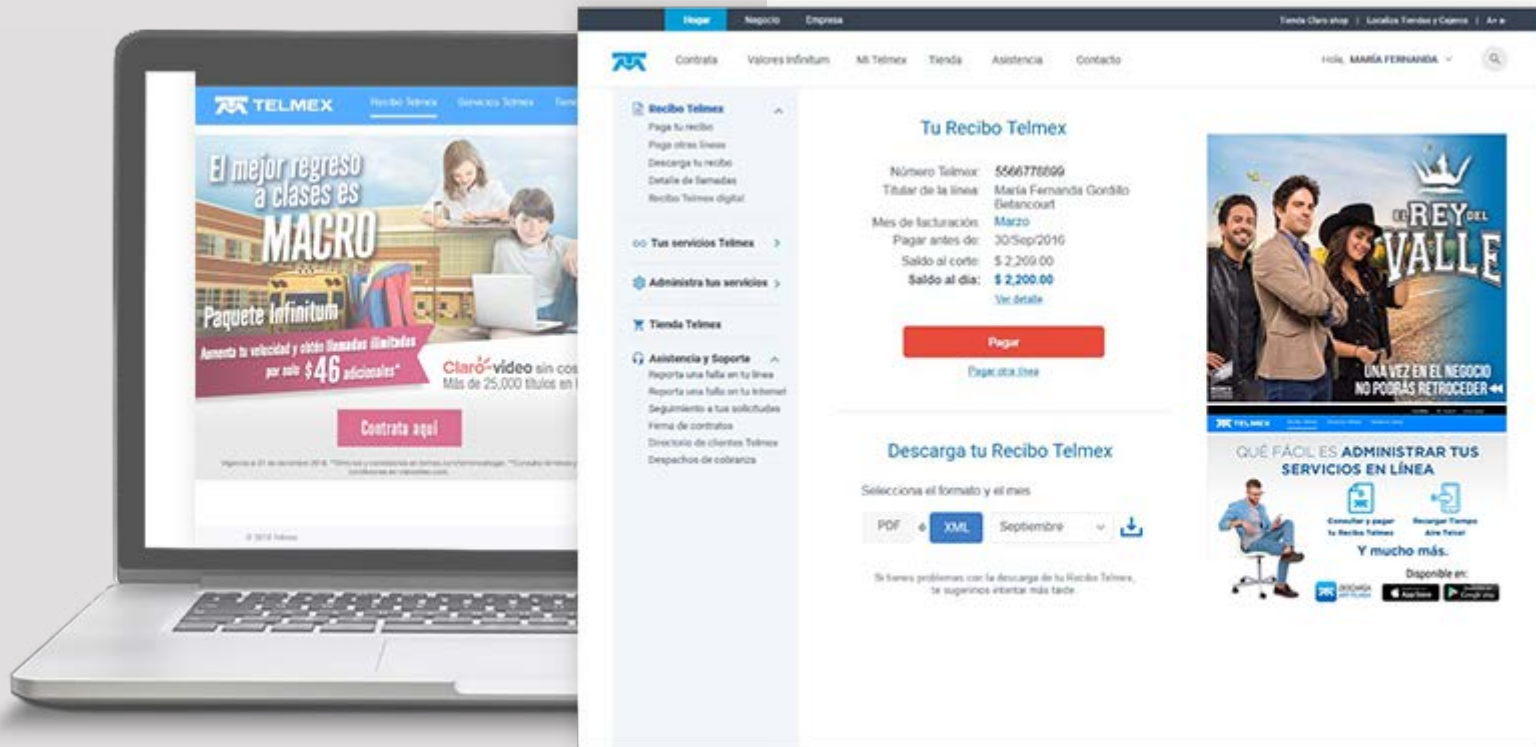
TELMEX Recibo Telmex Servicios Telmex

El mejor regreso a clases es MACRO

Paquete Infinitum

Aumenta tu velocidad y obtén llamadas ilimitadas por solo $46 adicionales*

Claro video sin cos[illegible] Más de 25,000 títulos en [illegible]

Contrata aquí

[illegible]

© 2016 Telmex

Hogar Negocio Empresa

Tienda Claro shop | Localiza Tiendas y Cajeros | A+ a-

Contrata Valores Infinitum Mi Telmex Tienda Asistencia Contacto

Hola, MARÍA FERNANDA

Recibo Telmex
Paga tu recibo
Paga otras líneas
Descarga tu recibo
Detalle de llamadas
Recibo Telmex digital

Tus servicios Telmex

Administra tus servicios

Tienda Telmex

Asistencia y Soporte
Reporta una falla en tu línea
Reporta una falla en tu Internet
Seguimiento a tus solicitudes
Firma de contratos
Directorio de clientes Telmex
Despachos de cobranza

Tu Recibo Telmex

Número Telmex: 5566778899
Titular de la línea: María Fernanda Gordillo Betancourt
Mes de facturación: Marzo
Pagar antes de: 30/Sep/2016
Saldo al corte: $ 2,269.00
Saldo al día: $ 2,200.00
Ver detalle

Pagar

Pagar otra línea

Descarga tu Recibo Telmex

Selecciona el formato y el mes

PDF o XML Septiembre

Si tienes problemas con la descarga de tu Recibo Telmex, te sugerimos intentar más tarde

EL REY DEL VALLE

UNA VEZ EN EL NEGOCIO NO PODRÁS RETROCEDER

TELMEX

QUÉ FÁCIL ES ADMINISTRAR TUS SERVICIOS EN LÍNEA

Consultar y pagar tu Recibo Telmex

Recargar Tiempo Aire Telcel

Y mucho más.

Disponible en:

DESCARGA App Store Google play